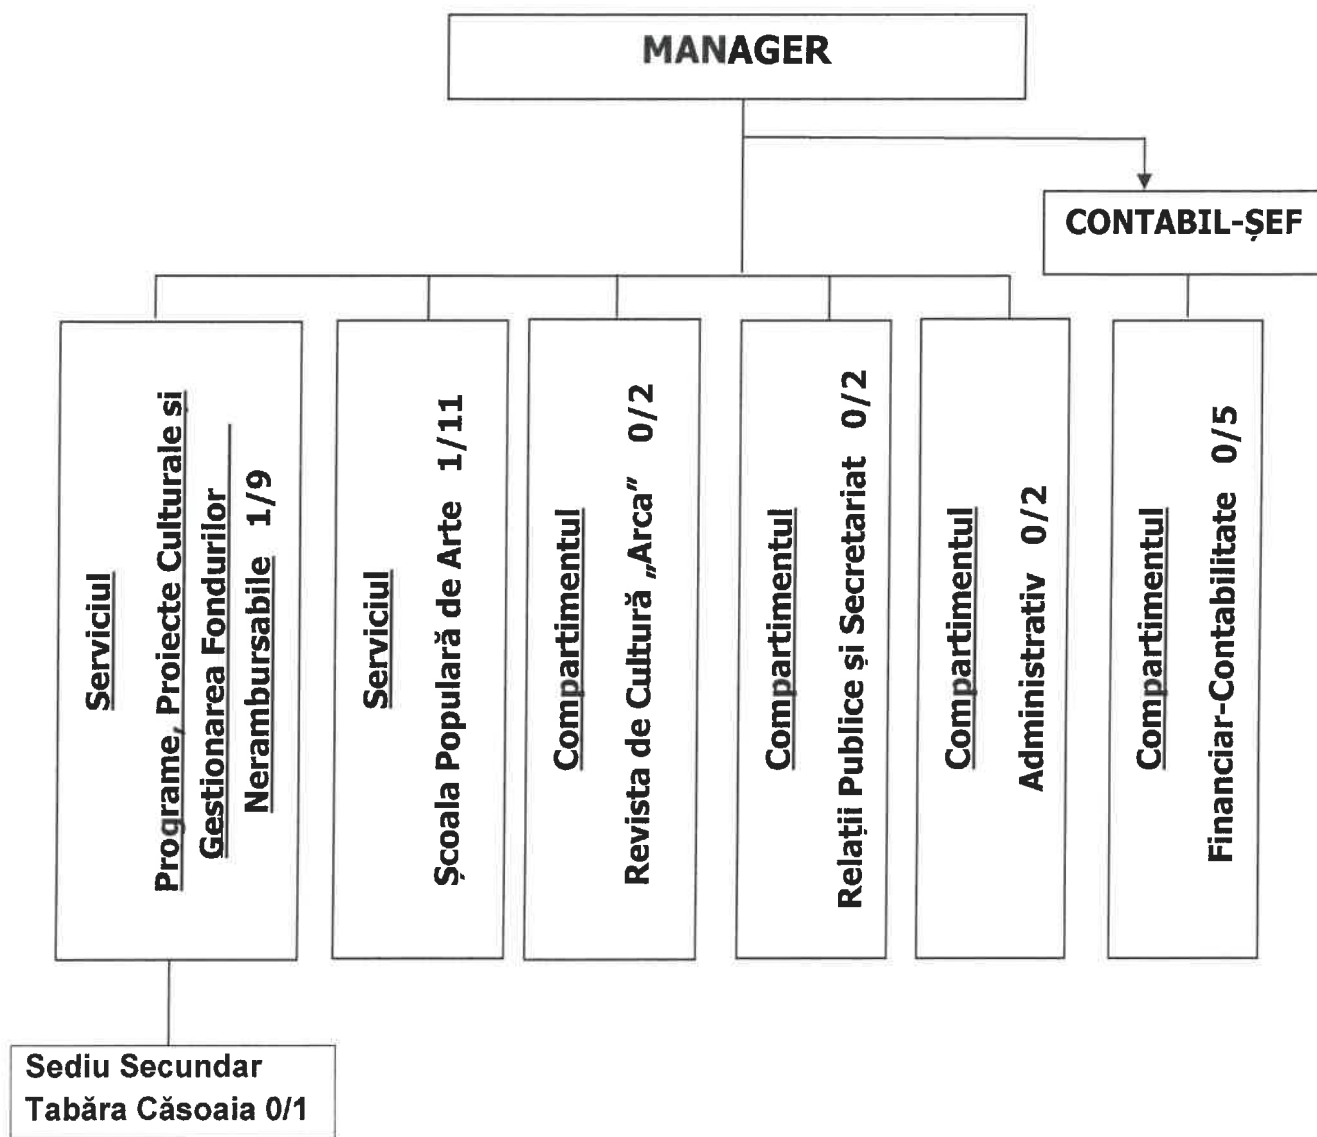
MANAGER

CONTABIL-ȘEF

Serviciul
Programe, Proiecte Culturale și Gestionarea Fondurilor Nerambursabile 1/9

Serviciul
Școala Populară de Arte 1/11

Compartimentul
Revista de Cultură „Arca" 0/2

Compartimentul
Relații Publice și Secretariat 0/2

Compartimentul
Administrativ 0/2

Compartimentul
Financiar-Contabilitate 0/5

Sediu Secundar
Tabăra Căsoaia 0/1